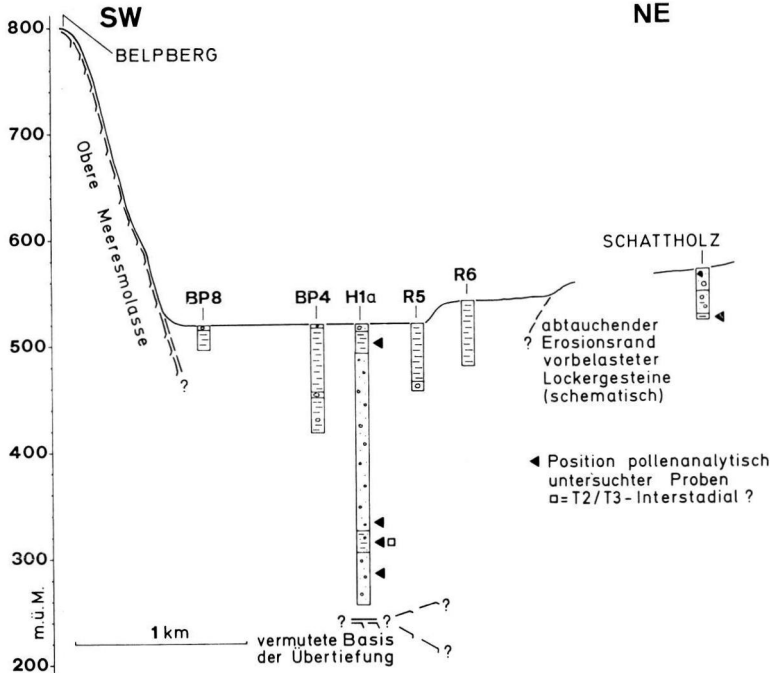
800
700
600
500
400
300
200
m ü. M.

SW
NE

BELPBERG

Obere Meeresmolasse

BP8
BP4
H1a
R5
R6
SCHATTHOLZ

?

abtauchender Erosionsrand vorbelasteter Lockergesteine (schematisch)

◀ Position pollenanalytisch untersuchter Proben
▫ = T2/T3 - Interstadial ?

1 km

vermutete Basis der Übertiefung

? ? ?
?
?